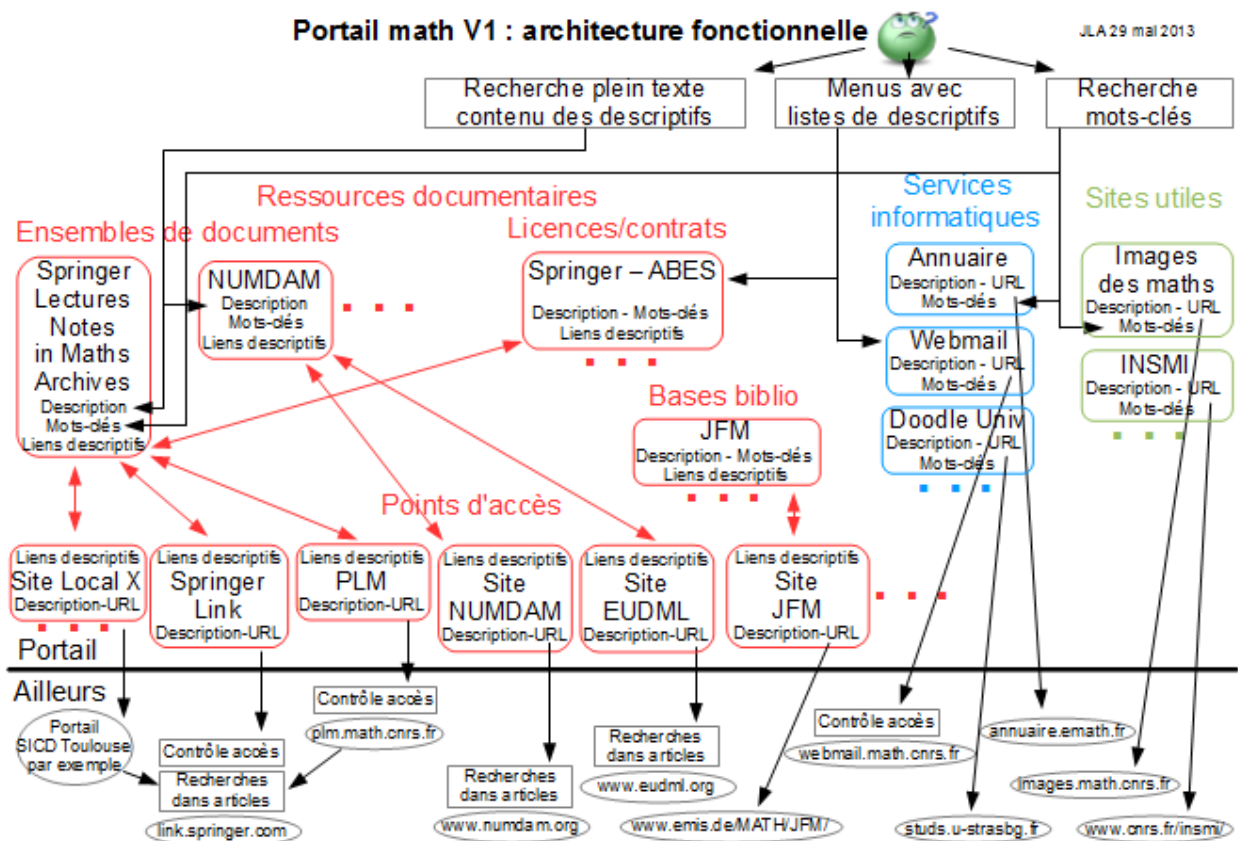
Portail math V1 : architecture fonctionnelle

JLA 29 mai 2013

Recherche plein texte contenu des descriptifs

Menus avec listes de descriptifs

Recherche mots-clés

Ressources documentaires

Ensembles de documents

Licences/contrats

Services informatiques

Sites utiles

Springer Lectures Notes in Maths Archives
Description
Mots-clés
Liens descriptifs

NUMDAM
Description
Mots-clés
Liens descriptifs

Springer – ABES
Description - Mots-clés
Liens descriptifs

Annuaire
Description - URL
Mots-clés

Webmail
Description - URL
Mots-clés

Doodle Univ
Description - URL
Mots-clés

Images des maths
Description - URL
Mots-clés

INSMI
Description - URL
Mots-clés

Bases biblio

JFM
Description - Mots-clés
Liens descriptifs

Points d'accès

Liens descriptifs
Site Local X
Description-URL

Liens descriptifs
Springer Link
Description-URL

Liens descriptifs
PLM
Description-URL

Liens descriptifs
Site NUMDAM
Description-URL

Liens descriptifs
Site EUDML
Description-URL

Liens descriptifs
Site JFM
Description-URL

Portail

Ailleurs

Portail SICD Toulouse par exemple

Contrôle accès

Recherches dans articles

link.springer.com

Contrôle accès

plm.math.cnrs.fr

Recherches dans articles

www.numdam.org

Recherches dans articles

www.eudml.org

www.emis.de/MATH/JFM/

Contrôle accès

webmail.math.cnrs.fr

studs.u-strasbg.fr

annuaire.emath.fr

images.math.cnrs.fr

www.cnrs.fr/insmi/